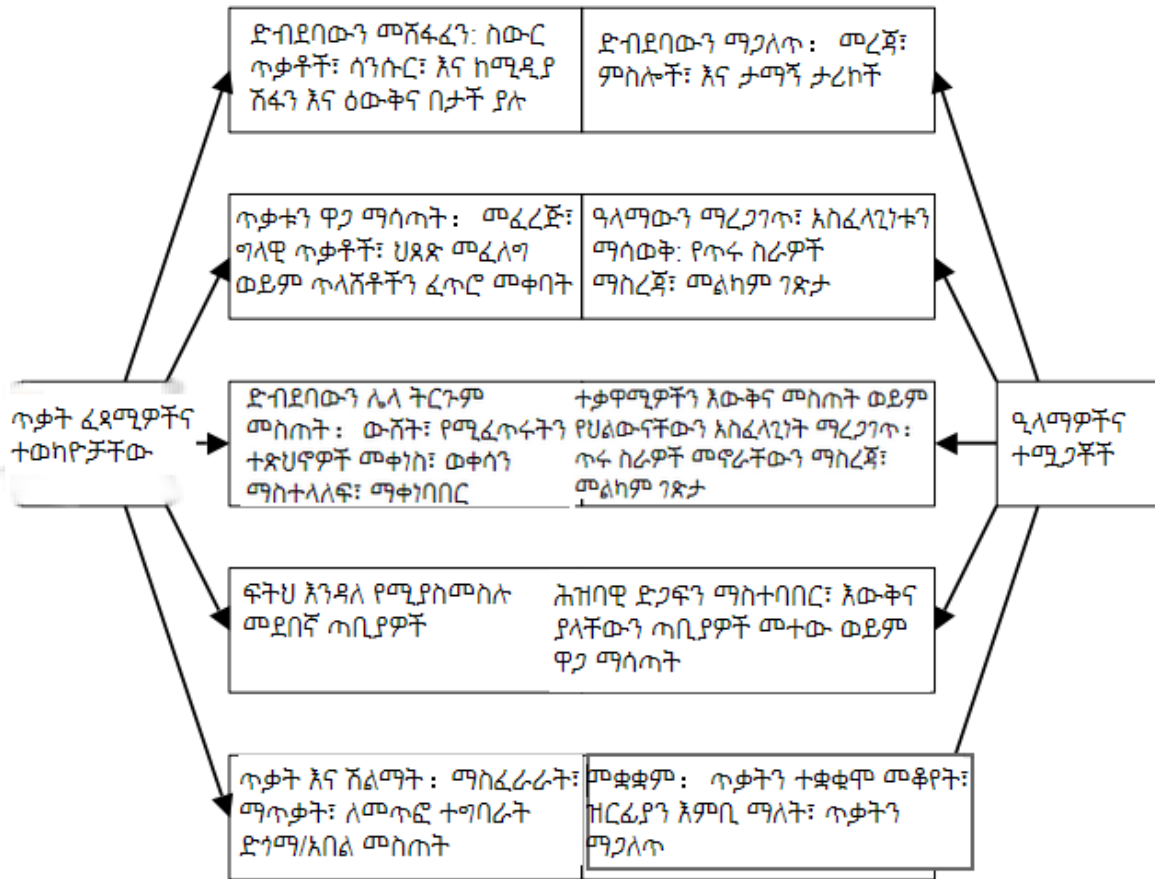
ድብደባውን መሸፋፈን፡ ስውር ጥቃቶች፣ ሳንሱር፣ እና ከሚዲያ ሽፋን እና ዕውቅና በታች ያሉ

ድብደባውን ማጋለጥ፡ መረጃ፣ ምስሎች፣ እና ታማኝ ታሪኮች

ጥቃቱን ዋጋ ማሳጣት፡ መፈረጅ፣ ግላዊ ጥቃቶች፣ ህጸጽ መፈለግ ወይም ጥለሾችን ፈጥሮ መቀበት

ዓላማውን ማረጋገጥ፣ አስፈላጊነቱን ማሳወቅ፡ የጥሩ ስራዎች ማስረጃ፣ መልካም ገጽታ

ጥቃት ፈጻሚዎችና ተወከዮቻቸው

ድብደባውን ሌላ ትርጉም መስጠት፡ ውሸት፣ የሚፈጥሩትን ተጽህኖዎች መቀነስ፡ ወቀሳን ማስተላለፍ፣ ማቀነባበር

ተቃዋሚዎችን እውቅና መስጠት ወይም የህልውናቸውን አስፈላጊነት ማረጋገጥ፡ ጥሩ ስራዎች መኖራቸውን ማስረጃ፣ መልካም ገጽታ

ዓላማዎችና ተሚጋቾች

ፍትህ እንዳለ የሚያስመስሉ መደበኛ ጠቢያዎች

ሕዝባዊ ድጋፍን ማስተባበር፣ እውቅና ያላቸውን ጠቢያዎች መተው ወይም ዋጋ ማሳጣት

ጥቃት እና ሽልማት፡ ማስፈራራት፣ ማጥቃት፣ ለመጥሮ ተግባራት ድጎማ/አበል መስጠት

መቋቋም፡ ጥቃትን ተቋቁሞ መቆየት፣ ዝርፊያን እምቢ ማለት፣ ጥቃትን ማጋለጥ